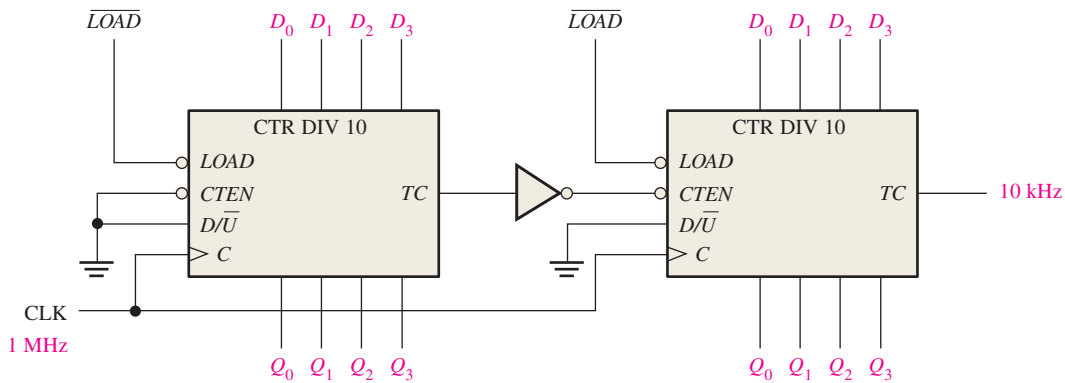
$\overline{LOAD}$
$D_0$ $D_1$ $D_2$ $D_3$
CTR DIV 10
LOAD
CTEN
$D/\overline{U}$
C
TC
$Q_0$ $Q_1$ $Q_2$ $Q_3$

$\overline{LOAD}$
$D_0$ $D_1$ $D_2$ $D_3$
CTR DIV 10
LOAD
CTEN
$D/\overline{U}$
C
TC
10 kHz
$Q_0$ $Q_1$ $Q_2$ $Q_3$

CLK
1 MHz